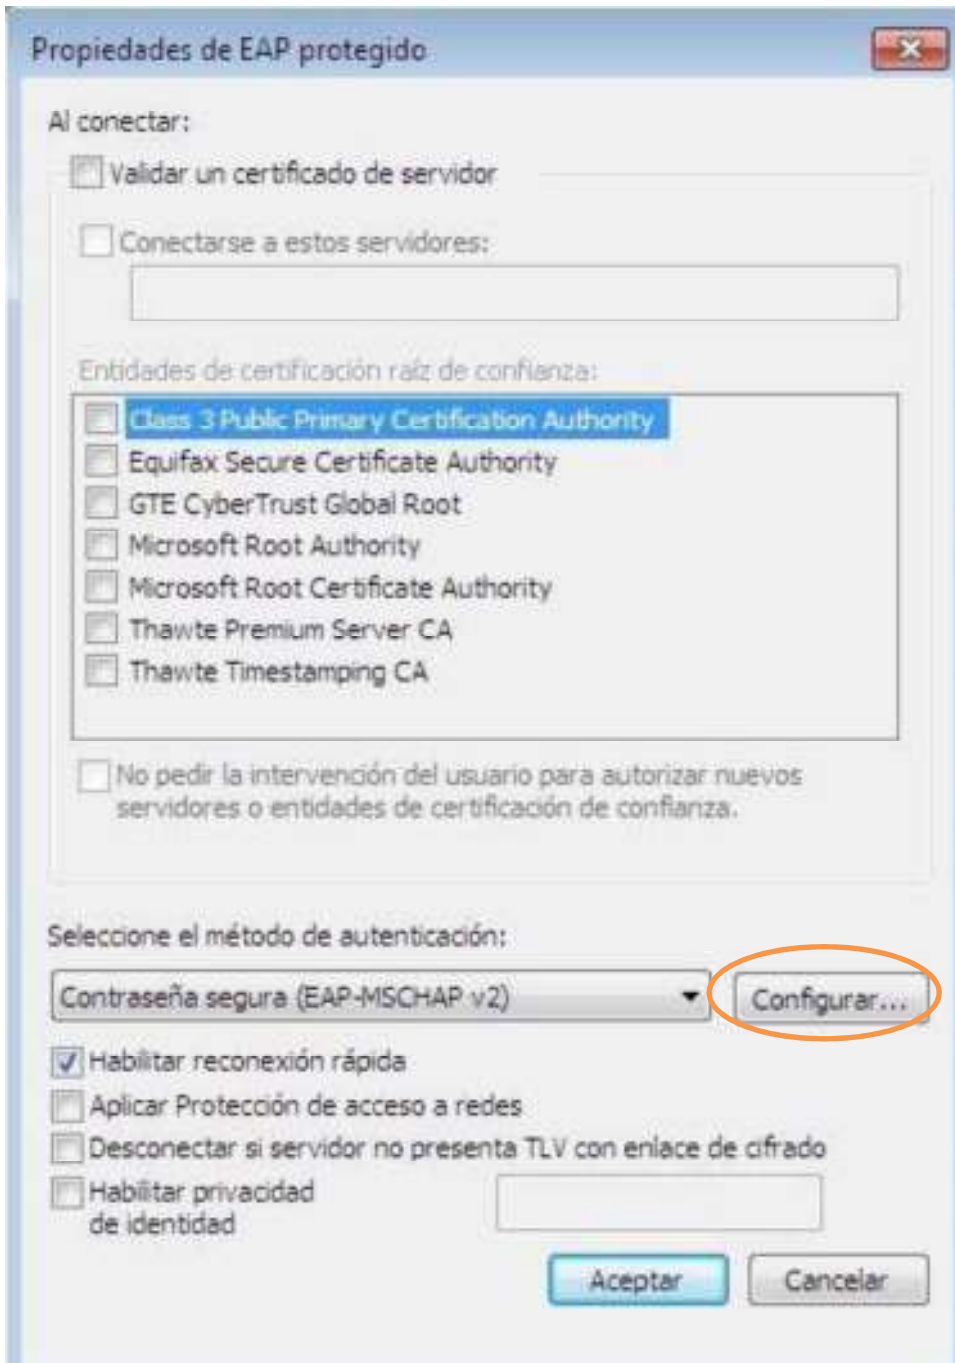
Propiedades de EAP protegido

Al conectar:

Validar un certificado de servidor

Conectarse a estos servidores:

Entidades de certificación raíz de confianza:

Class 3 Public Primary Certification Authority
Equifax Secure Certificate Authority
GTE CyberTrust Global Root
Microsoft Root Authority
Microsoft Root Certificate Authority
Thawte Premium Server CA
Thawte Timestamping CA

No pedir la intervención del usuario para autorizar nuevos servidores o entidades de certificación de confianza.

Seleccione el método de autenticación:

Contraseña segura (EAP-MSCHAP v2)

Configurar...

Habilitar reconexión rápida
Aplicar Protección de acceso a redes
Desconectar si servidor no presenta TLV con enlace de cifrado
Habilitar privacidad de identidad

Aceptar
Cancelar